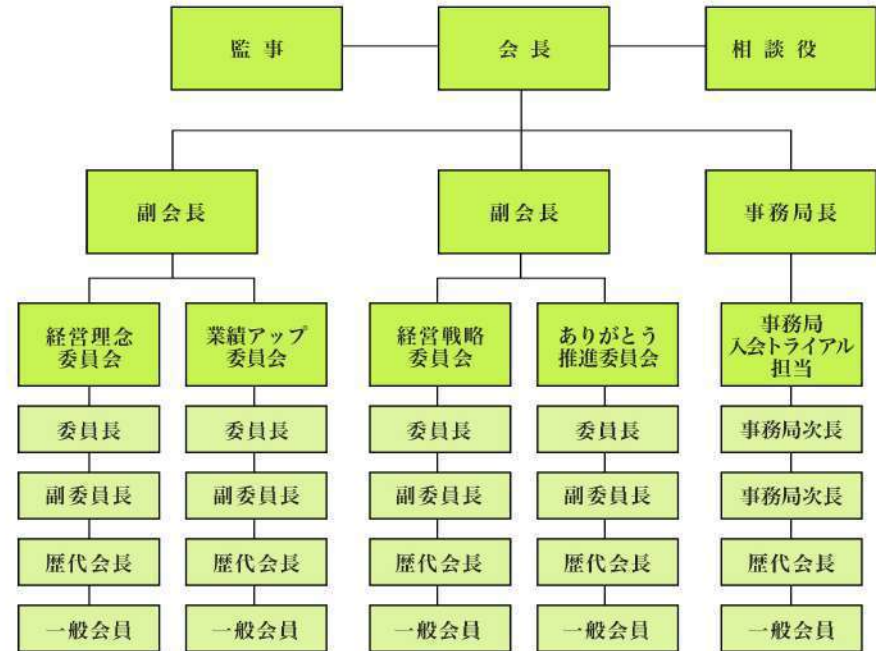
監事

会長

相談役

副会長

副会長

事務局長

経営理念委員会

委員長

副委員長

歴代会長

一般会員

業績アップ委員会

委員長

副委員長

歴代会長

一般会員

経営戦略委員会

委員長

副委員長

歴代会長

一般会員

ありがとう推進委員会

委員長

副委員長

歴代会長

一般会員

事務局入会トライアル担当

事務局次長

事務局次長

歴代会長

一般会員